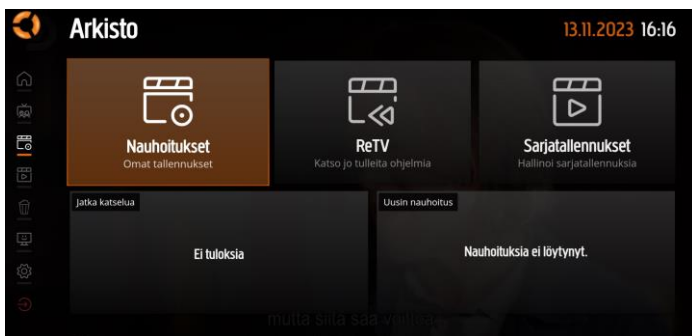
Arkisto

13.11.2023 16:16

Nauhoitukset
Omat tallennukset

ReTV
Katso jo tulleita ohjelmia

Sarjatallennukset
Hallinoi sarjatallennuksia

Jatka katselua

Ei tuloksia

Uusin nauhoitus

Nauhoituksia ei löytynyt.

mutta siitä saa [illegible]